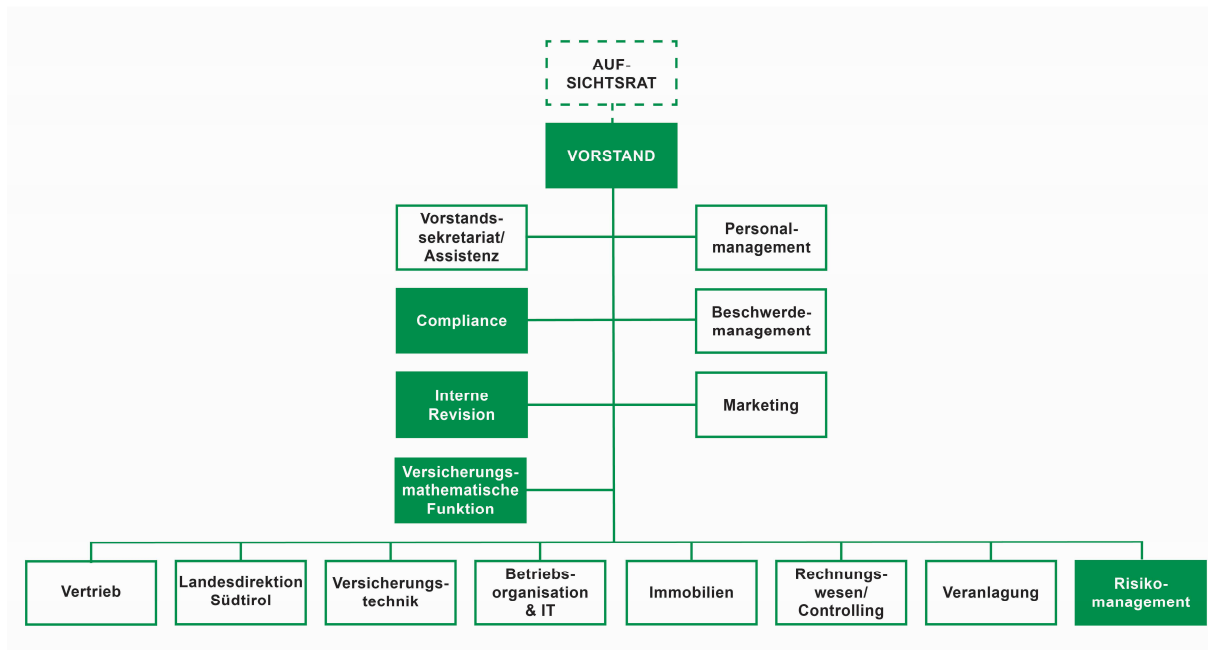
AUF-SICHTSRAT

VORSTAND

Vorstands-sekretariat/ Assistenz

Personal-management

Compliance

Beschwerde-management

Interne Revision

Marketing

Versicherungs-mathematische Funktion

Vertrieb

Landesdirektion Südtirol

Versicherungs-technik

Betriebs-organisation & IT

Immobilien

Rechnungs-wesen/ Controlling

Veranlagung

Risiko-management